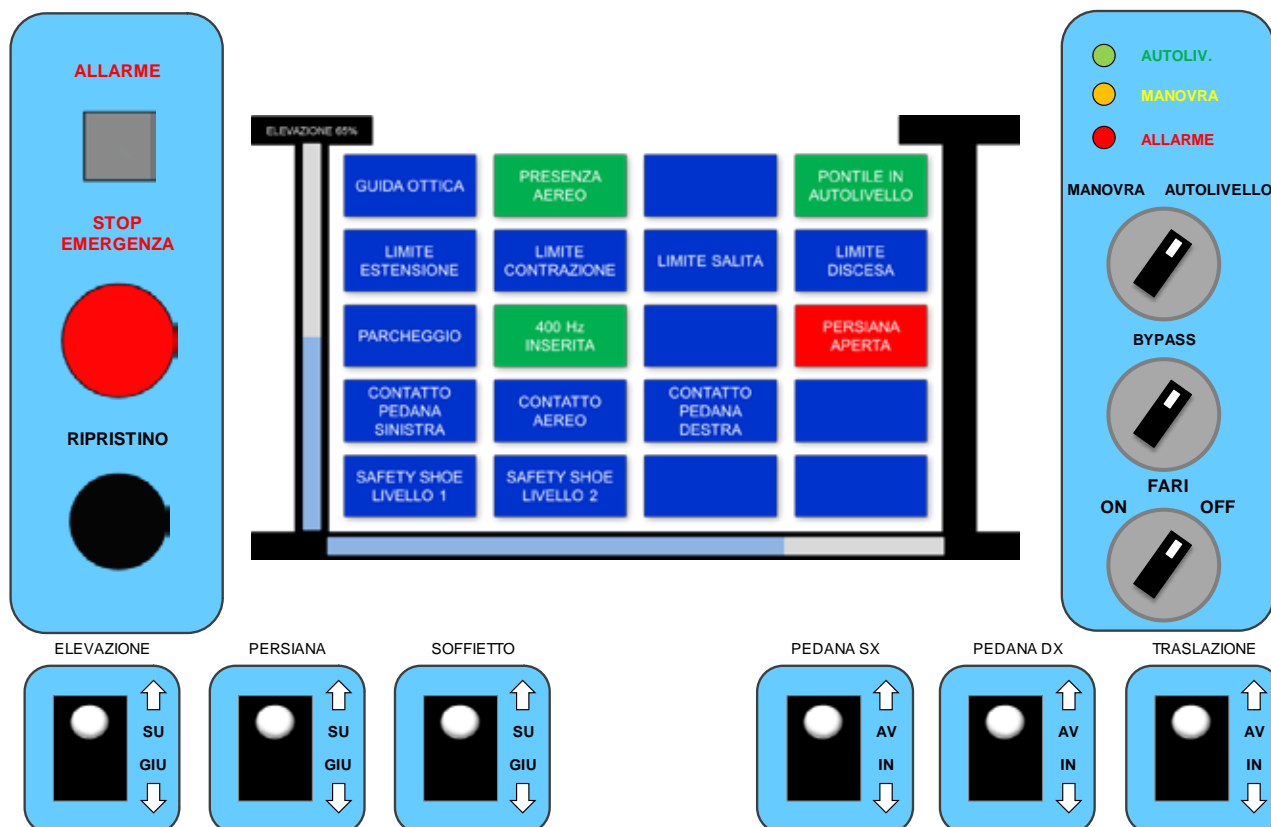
ALLARME

STOP EMERGENZA

RIPRISTINO

ELEVAZIONE 65%

| GUIDA OTTICA | PRESENZA AEREO | | PONTILE IN AUTOLIVELLO |
|---|---|---|---|
| LIMITE ESTENSIONE | LIMITE CONTRAZIONE | LIMITE SALITA | LIMITE DISCESA |
| PARCHEGGIO | 400 Hz INSERITA | | PERSIANA APERTA |
| CONTATTO PEDANA SINISTRA | CONTATTO AEREO | CONTATTO PEDANA DESTRA | |
| SAFETY SHOE LIVELLO 1 | SAFETY SHOE LIVELLO 2 | | |

AUTOLIV.
MANOVRA
ALLARME

MANOVRA AUTOLIVELLO

BYPASS

FARI
ON OFF

ELEVAZIONE
SU
GIU

PERSIANA
SU
GIU

SOFFIETTO
SU
GIU

PEDANA SX
AV
IN

PEDANA DX
AV
IN

TRASLAZIONE
AV
IN